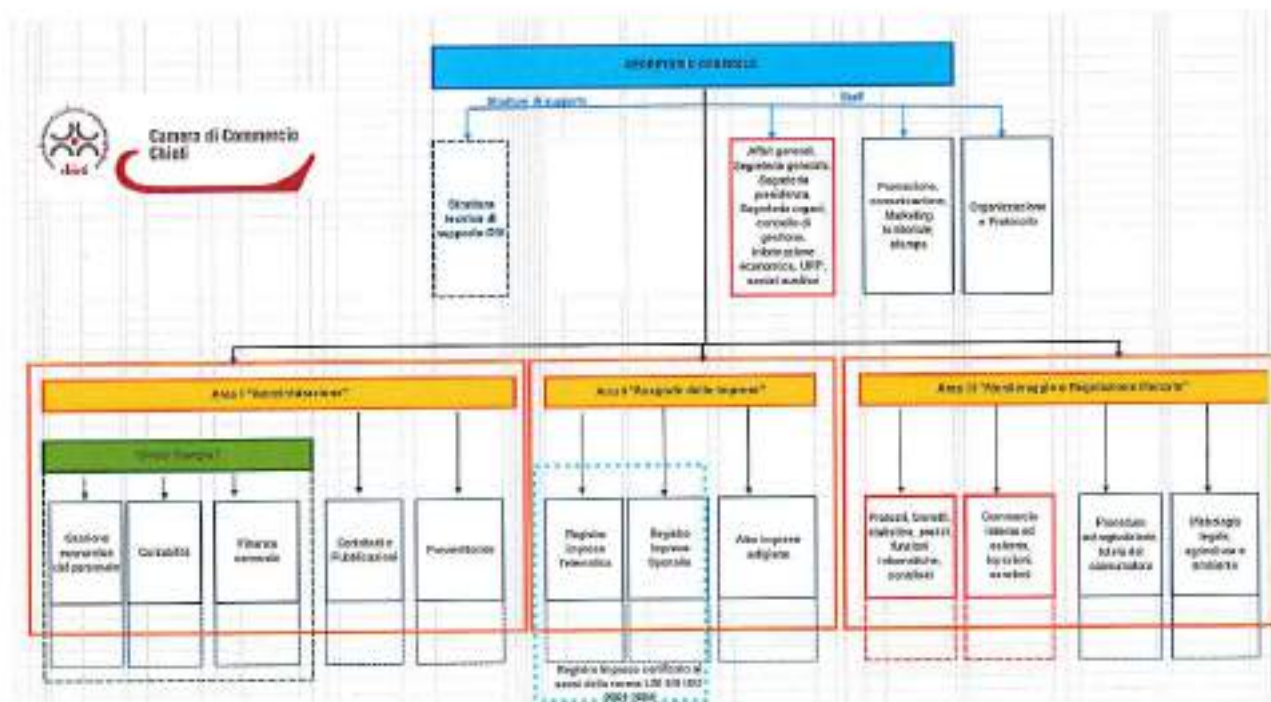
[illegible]

Struttura di supporto

Staff

Camera di Commercio Chieti

chieti

Struttura tecnica di supporto OIV

Affari generali, Segreteria generale, Segreteria presidenza, Segreteria organi, controllo di gestione, informazione economica, URP, servizi ausiliari

Promozione, comunicazione, Marketing territoriale, stampa

Organizzazione e Protocollo

Area I "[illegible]"

Area II "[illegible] delle imprese"

Area III "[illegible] e Regolazione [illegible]"

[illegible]

Gestione economica del personale

Contabilità

Finanza generale

Contratti e Pubblicazioni

Provveditorato

Registro Imprese Telematico

Registro Imprese Sportelo

Albo imprese artigiane

Protesti, Brevetti, statistica, prezzi, funzioni informatiche, sanzioni

Commercio estero ed estero, tipi colori, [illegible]

Procedure ad regolazione, tutela del consumatore

Metrologia legale, agricoltura e ambiente

Registro Imprese certificato di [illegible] della norma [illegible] 2001-2008